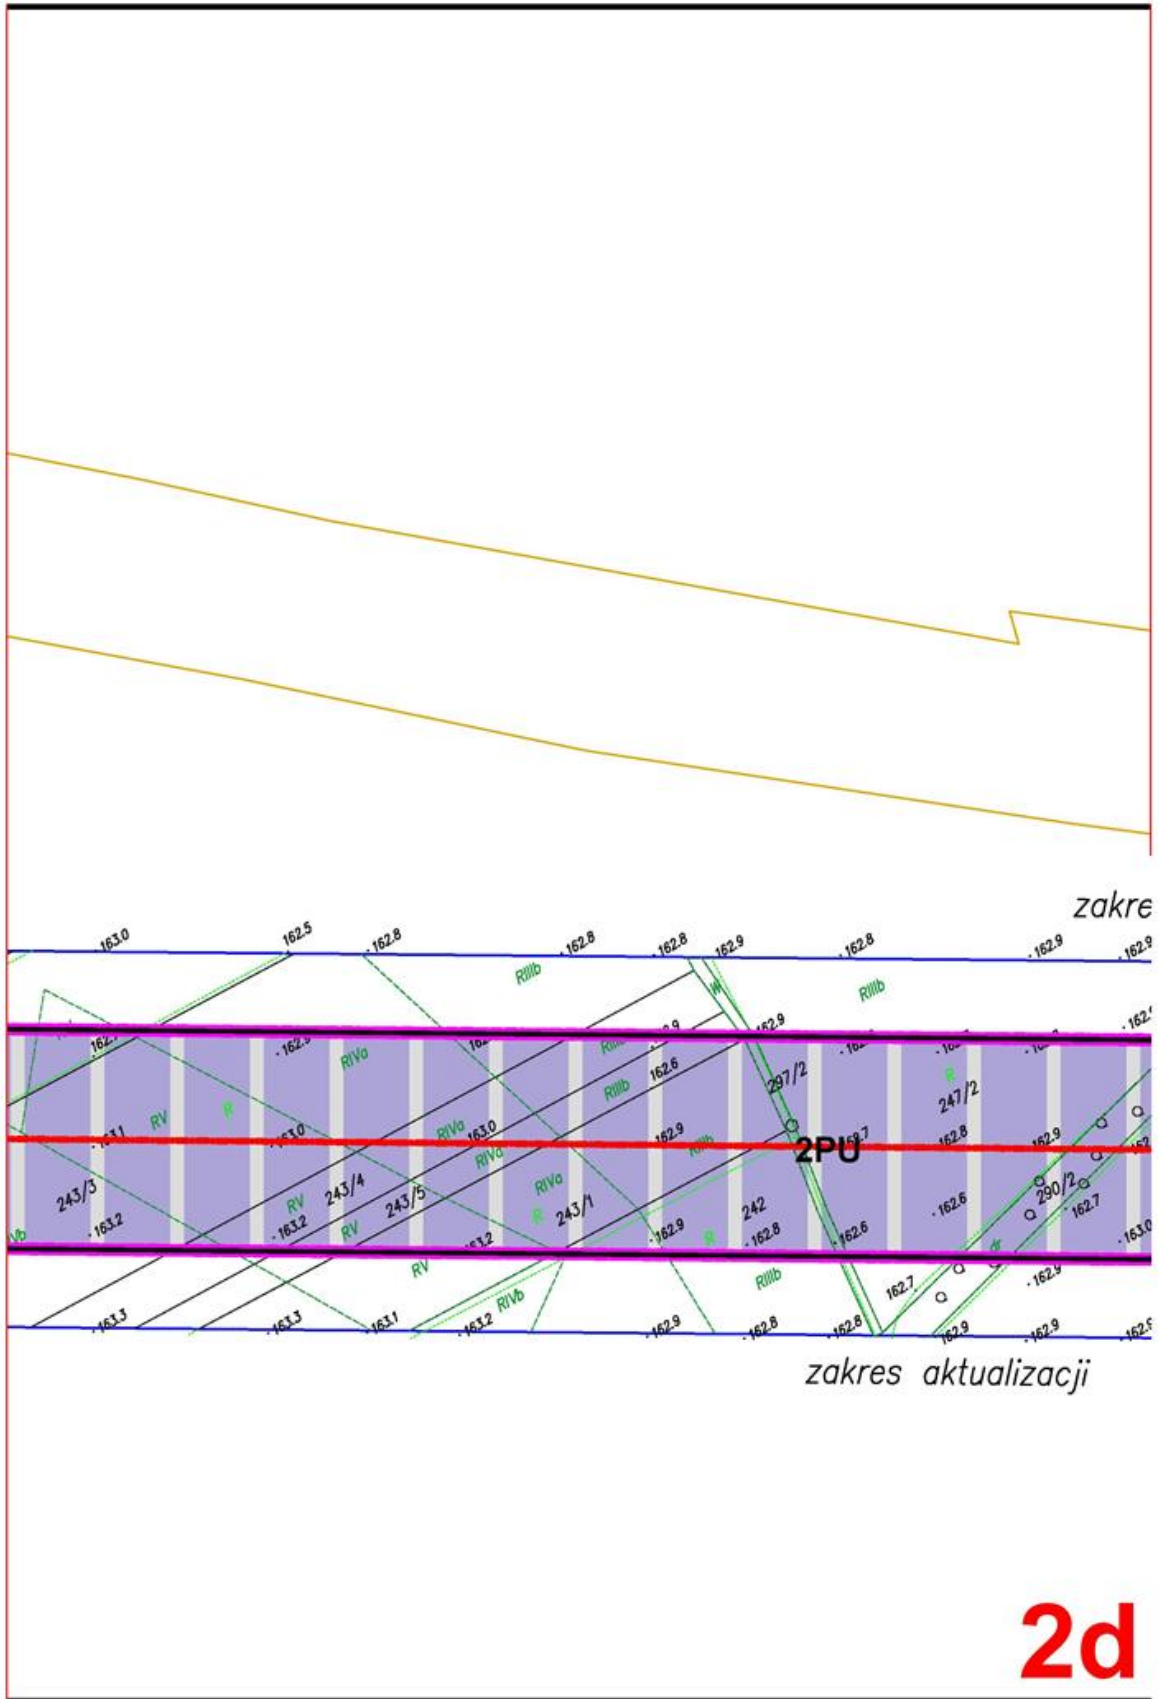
zakre

163.0
162.5
162.8
162.8
162.8
162.9
162.8
162.9
162.9
RIIIb
RIIIb
162.9
RIVa
162.6
RIIIb
297/2
R
247/2
RV
R
163.1
163.0
RIVa
163.0
RIVa
162.9
2PU
162.8
162.9
243/3
243/4
243/5
RIVa
243/1
242
RV
RV
163.2
163.2
R
162.9
162.8
162.6
162.6
290/2
162.7
163.0
RV
RIIIb
162.7
162.9
163.3
163.3
163.1
163.2
RIVb
162.9
162.8
162.8
162.9
162.9

zakres aktualizacji

2d